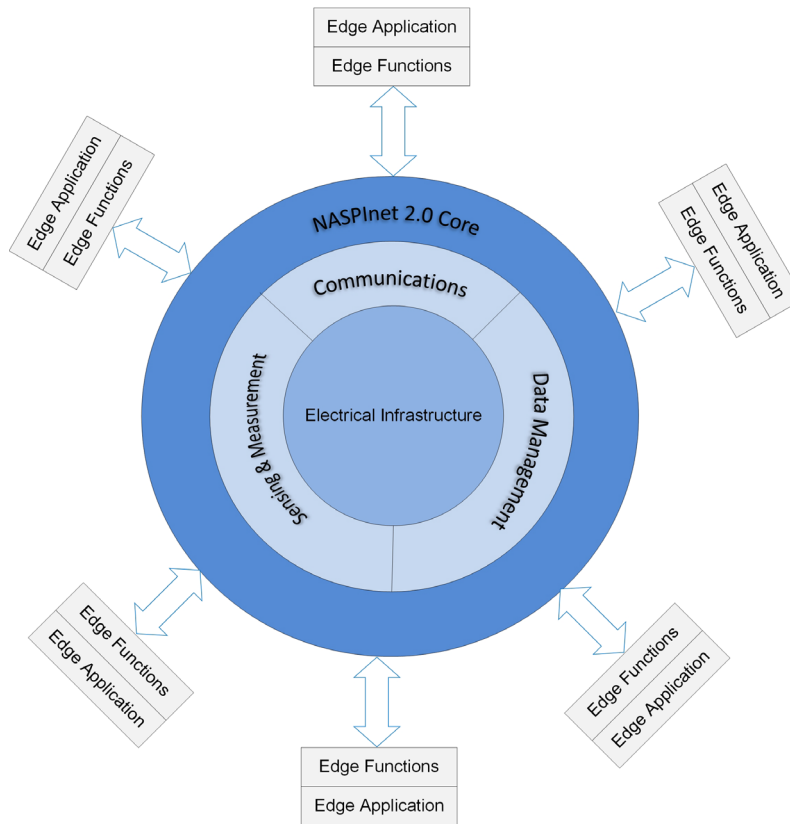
Edge Application
Edge Functions

Edge Application
Edge Functions

Edge Application
Edge Functions

NASPInet 2.0 Core

Communications

Sensing & Measurement

Electrical Infrastructure

Data Management

Edge Functions
Edge Application

Edge Functions
Edge Application

Edge Functions
Edge Application